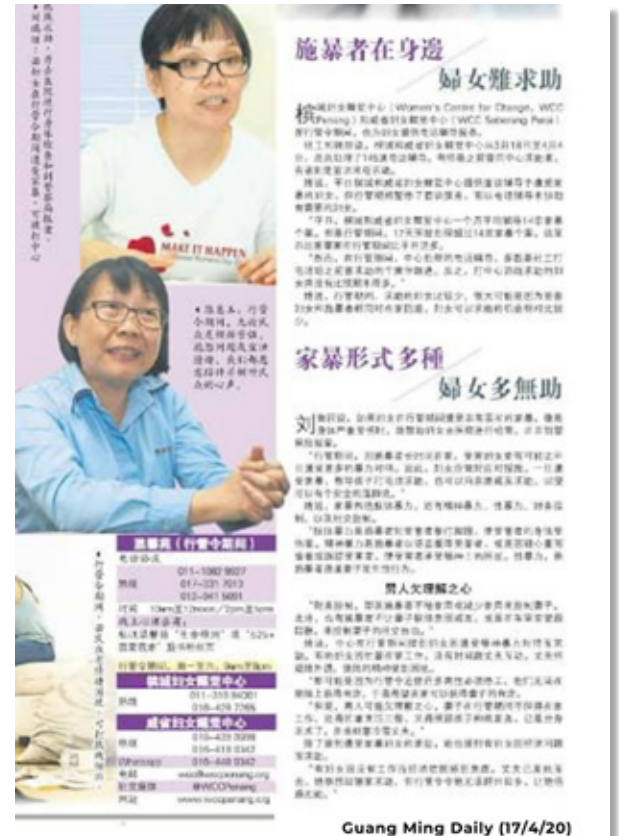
施暴者在身邊
婦女難求助

檳城婦女醒覺中心（Women's Centre for Change, WCC Penang）和威省婦女醒覺中心（WCC Seberang Perai）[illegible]

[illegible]

家暴形式多種
婦女多無助

刘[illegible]

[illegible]

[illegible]之心

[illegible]

MAKE IT HAPPEN

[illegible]

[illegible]

熱線（行管令期間）

011-1082 8607
熱線 017-331 7013
012-941 5691

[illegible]

檳城婦女醒覺中心
011-310 84081
熱線 016-439 7265

威省婦女醒覺中心
016-439 3998
熱線 016-418 0347
WhatsApp 016-448 0342
電郵 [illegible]@wccpenang.org
社交媒體 @WCCPenang
網址 www.wccpenang.org

Guang Ming Daily (17/4/20)